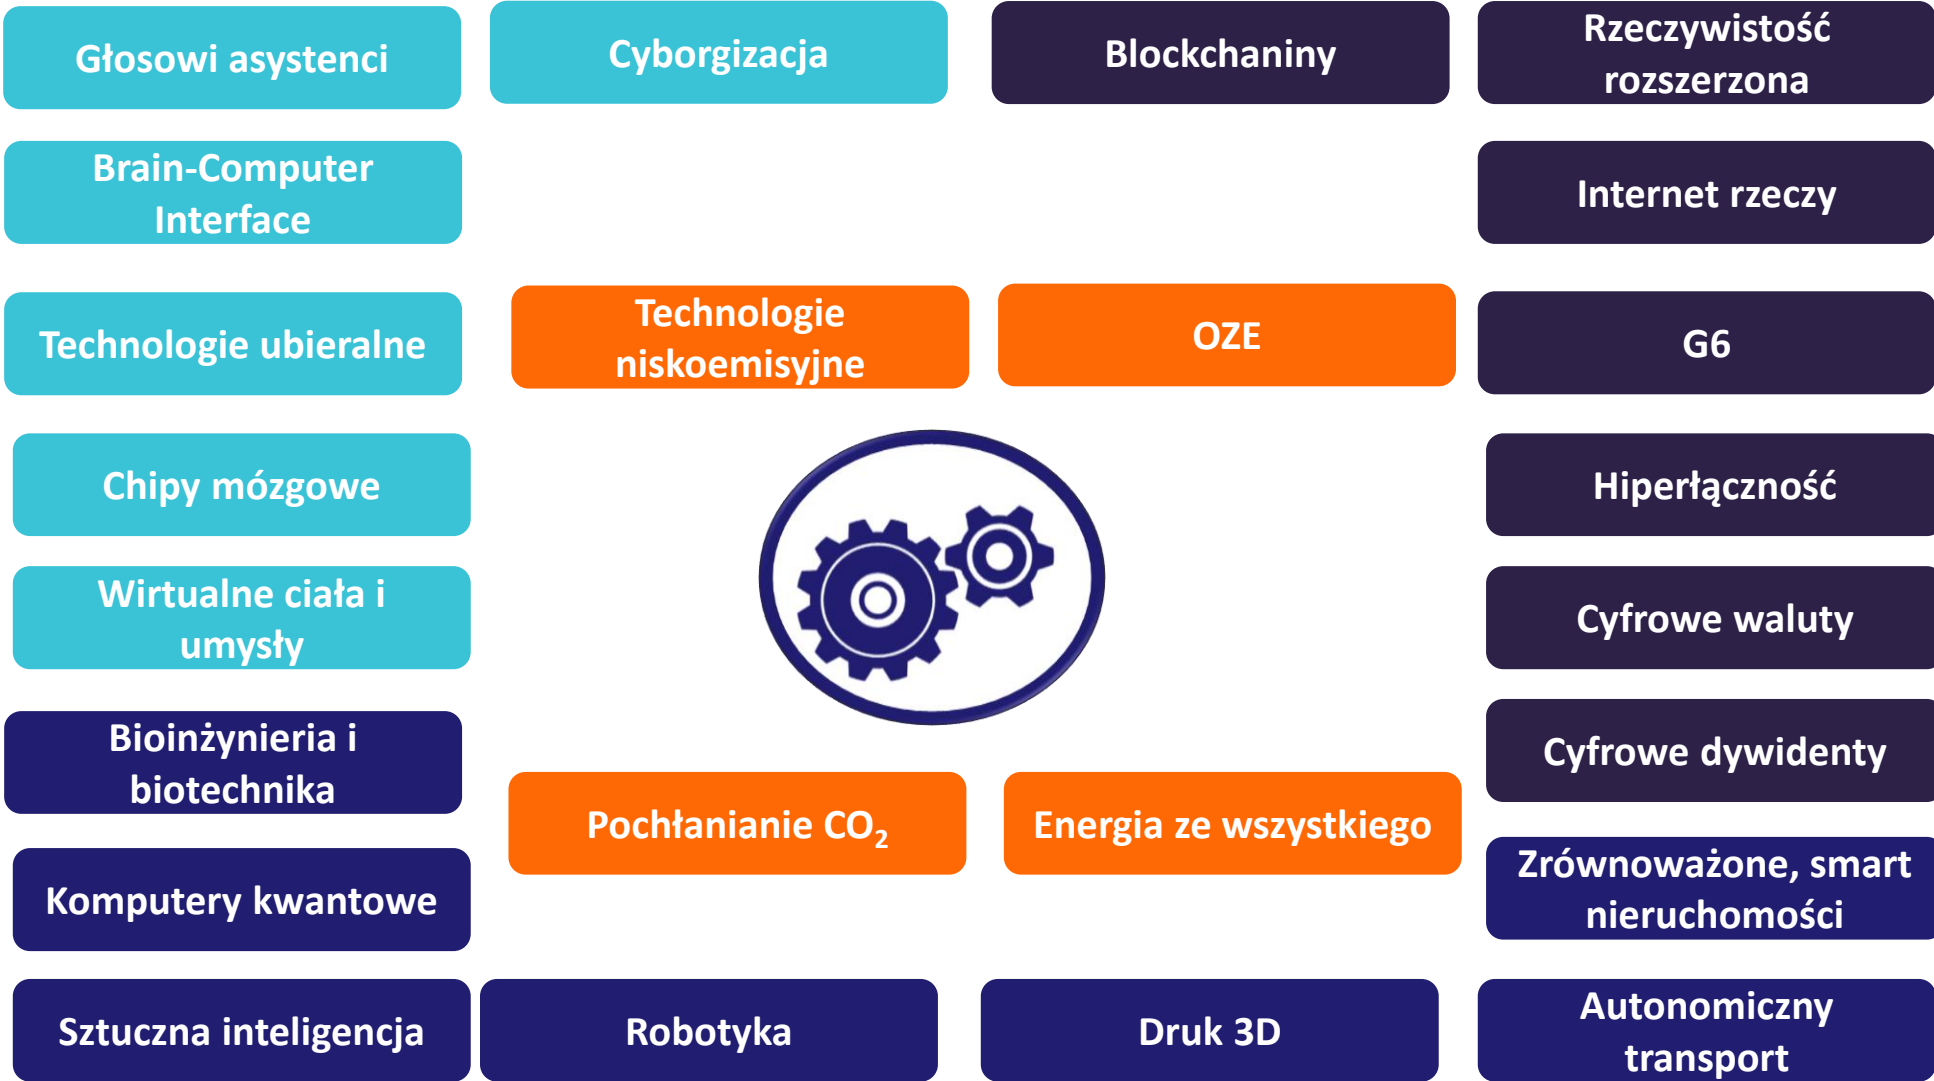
Głosowi asystenci

Cyborgizacja

Blockchaniny

Rzeczywistość rozszerzona

Brain-Computer Interface

Internet rzeczy

Technologie ubieralne

Technologie niskoemisyjne

OZE

G6

Chipy mózgowe

Hiperłączność

Wirtualne ciała i umysły

Cyfrowe waluty

Bioinżynieria i biotechnika

Cyfrowe dywidenty

Pochłanianie $CO_2$

Energia ze wszystkiego

Zrównoważone, smart nieruchomości

Komputery kwantowe

Sztuczna inteligencja

Robotyka

Druk 3D

Autonomiczny transport